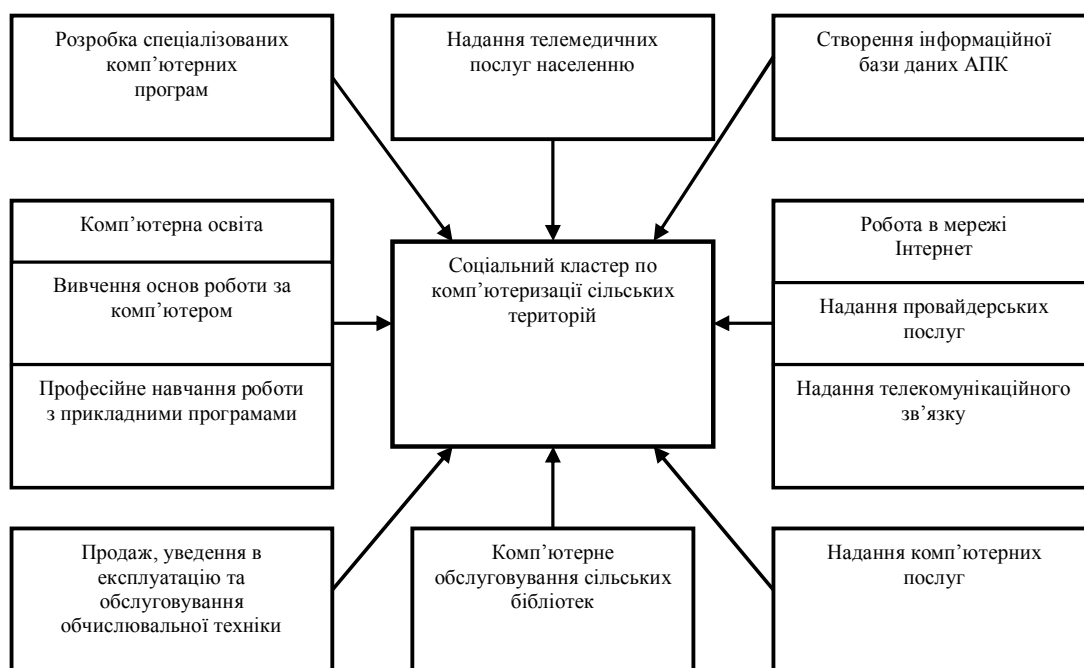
Розробка спеціалізованих комп'ютерних програм

Надання телемедичних послуг населенню

Створення інформаційної бази даних АПК

Комп'ютерна освіта

Вивчення основ роботи за комп'ютером

Професійне навчання роботи з прикладними програмами

Соціальний кластер по комп'ютеризації сільських територій

Робота в мережі Інтернет

Надання провайдерських послуг

Надання телекомунікаційного зв'язку

Продаж, уведення в експлуатацію та обслуговування обчислювальної техніки

Комп'ютерне обслуговування сільських бібліотек

Надання комп'ютерних послуг